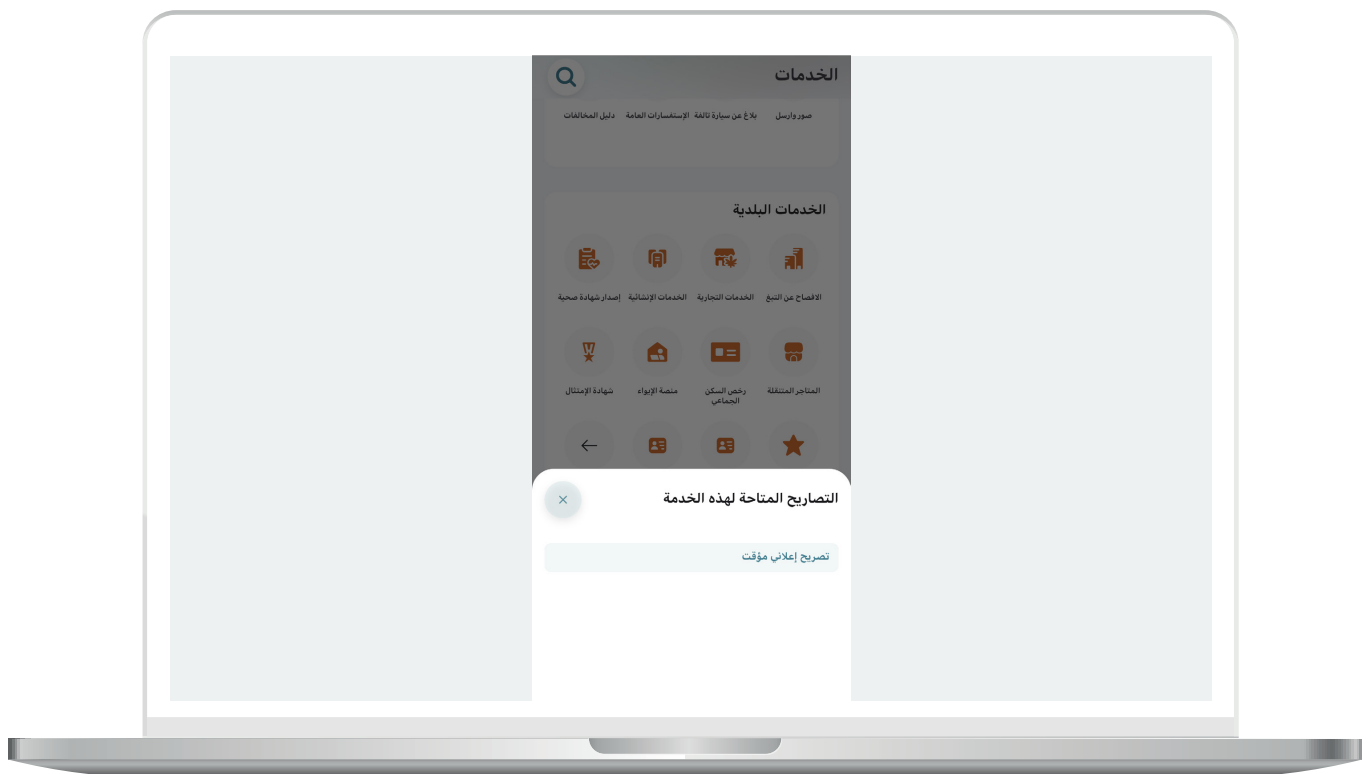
الخدمات

صور وارسل
بلاغ عن سيارة تالفة
الإستفسارات العامة
دليل المخالفات

الخدمات البلدية

الافصاح عن التبغ
الخدمات التجارية
الخدمات الإنشائية
إصدار شهادة صحية

المتاجر المتنقلة
رخص السكن الجماعي
منصة الإيواء
شهادة الإمتثال

التصاريح المتاحة لهذه الخدمة
×

تصريح إعلاني مؤقت